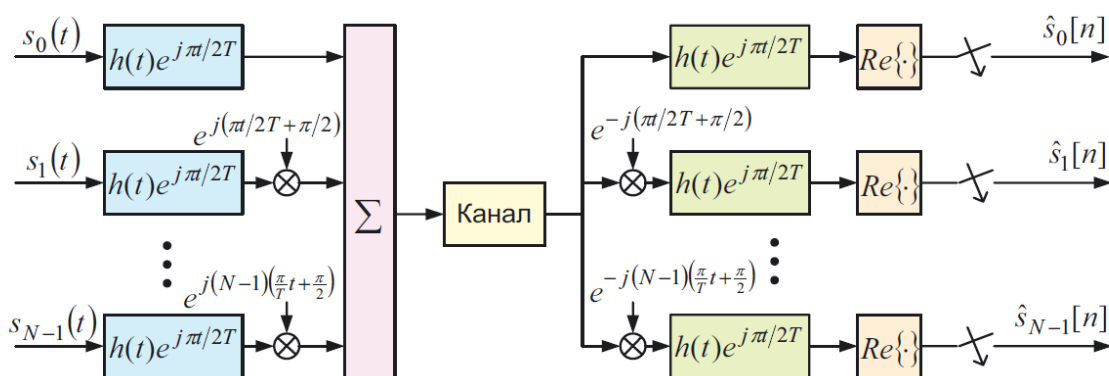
$s_0(t)$

$h(t)e^{j\pi t/2T}$

$s_1(t)$

$e^{j(\pi t/2T+\pi/2)}$

$h(t)e^{j\pi t/2T}$

$e^{j(N-1)\left(\frac{\pi}{T}t+\frac{\pi}{2}\right)}$

$s_{N-1}(t)$

$h(t)e^{j\pi t/2T}$

$\sum$

Канал

$h(t)e^{j\pi t/2T}$

$Re\{\cdot\}$

$\hat{s}_0[n]$

$e^{-j(\pi t/2T+\pi/2)}$

$h(t)e^{j\pi t/2T}$

$Re\{\cdot\}$

$\hat{s}_1[n]$

$e^{-j(N-1)\left(\frac{\pi}{T}t+\frac{\pi}{2}\right)}$

$h(t)e^{j\pi t/2T}$

$Re\{\cdot\}$

$\hat{s}_{N-1}[n]$